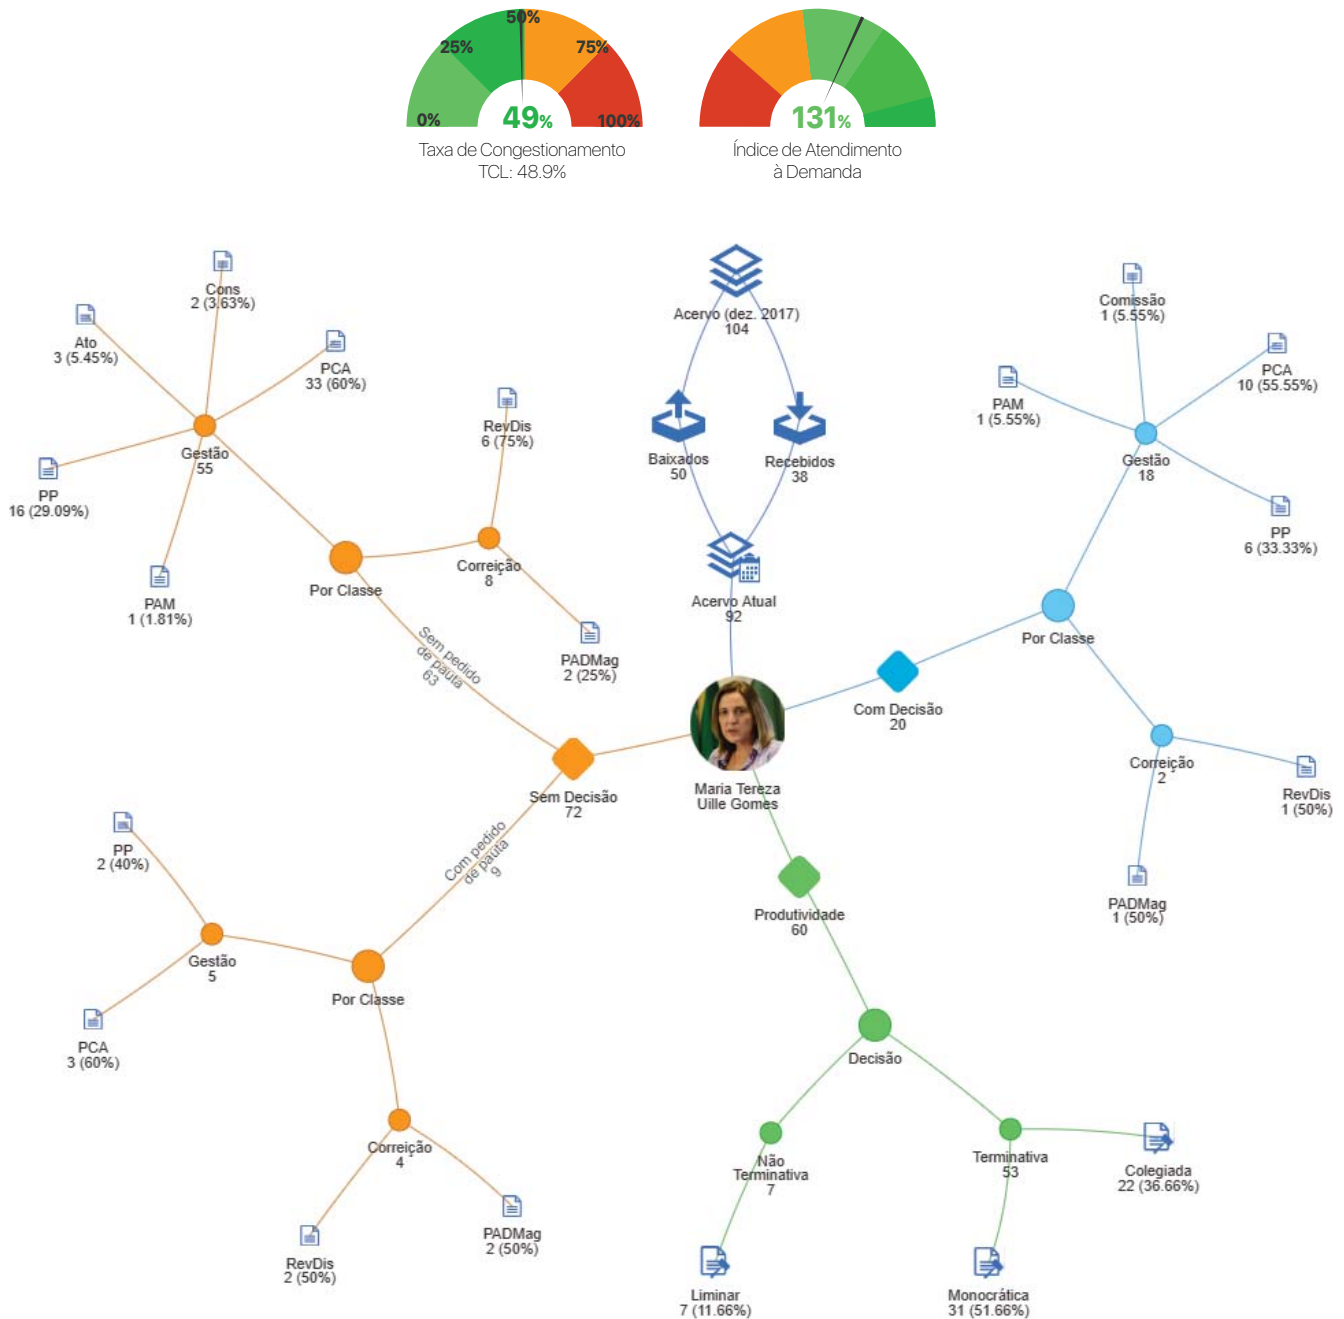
50%
25%
75%
0%
100%
49%
Taxa de Congestionamento
TCL: 48.9%

131%
Índice de Atendimento
à Demanda

Acervo (dez. 2017)
104
Baixados
50
Recebidos
38
Acervo Atual
92

Cons
2 (3.63%)
Ato
3 (5.45%)
PCA
33 (60%)
PP
16 (29.09%)
Gestão
55
PAM
1 (1.81%)
Por Classe
RevDis
6 (75%)
Correição
8
PADMag
2 (25%)
Sem pedido de pauta
63

Comissão
1 (5.55%)
PCA
10 (55.55%)
PAM
1 (5.55%)
Gestão
18
PP
6 (33.33%)
Por Classe
Com Decisão
20
Correição
2
RevDis
1 (50%)
PADMag
1 (50%)

Maria Tereza
Uille Gomes
Sem Decisão
72
Com pedido de pauta
9

PP
2 (40%)
Gestão
5
PCA
3 (60%)
Por Classe
Correição
4
RevDis
2 (50%)
PADMag
2 (50%)

Produtividade
60
Decisão
Não
Terminativa
7
Terminativa
53
Colegiada
22 (36.66%)
Liminar
7 (11.66%)
Monocrática
31 (51.66%)